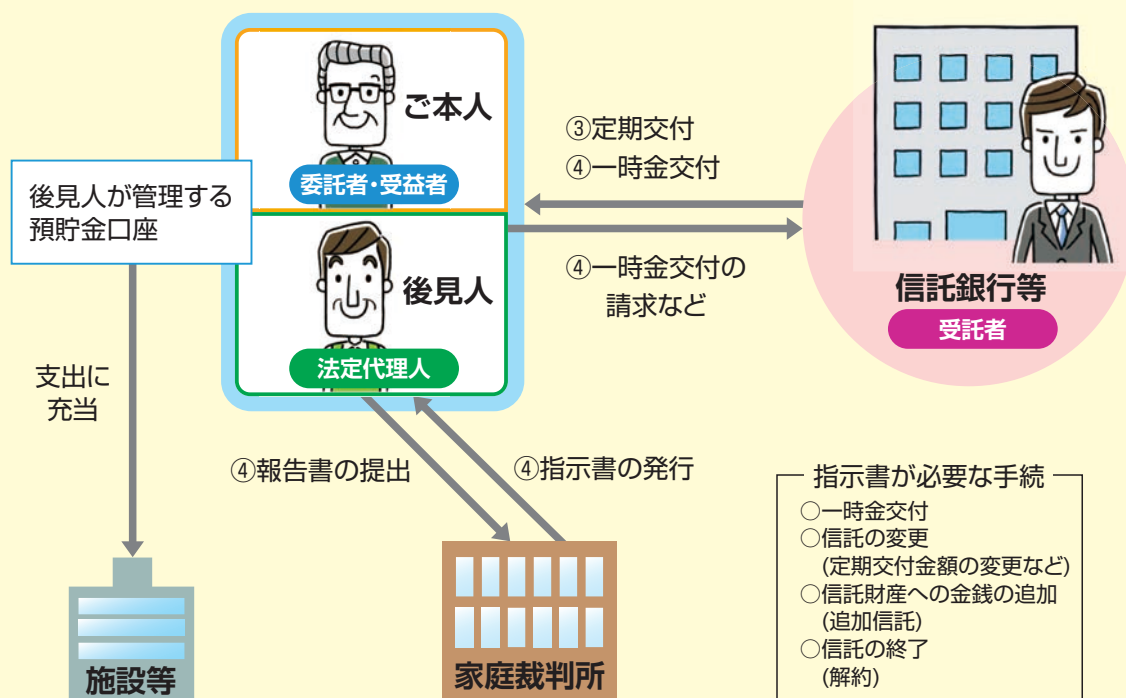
ご本人

委託者・受益者

後見人が管理する預貯金口座

後見人

法定代理人

③定期交付
④一時金交付

④一時金交付の請求など

信託銀行等

受託者

支出に充当

④報告書の提出

④指示書の発行

指示書が必要な手続
○一時金交付
○信託の変更
(定期交付金額の変更など)
○信託財産への金銭の追加
(追加信託)
○信託の終了
(解約)

施設等

家庭裁判所